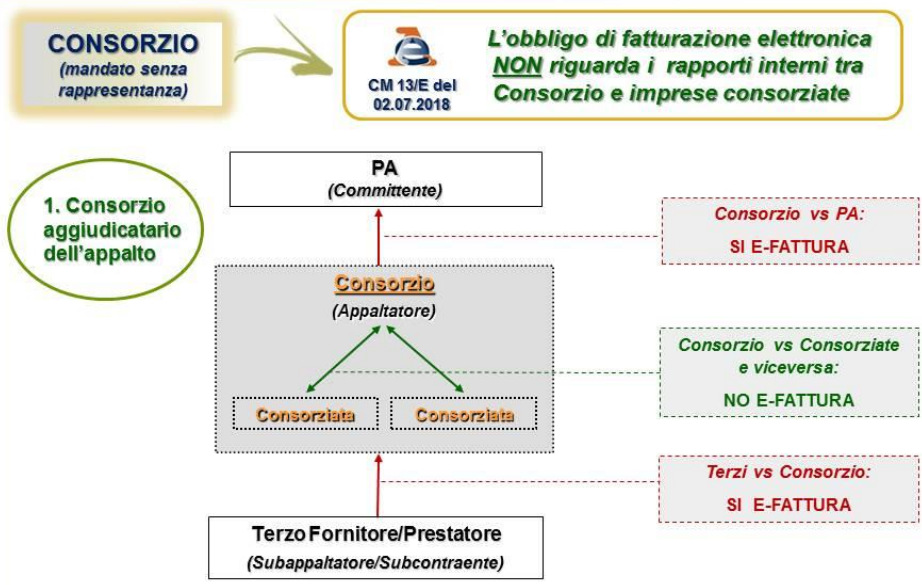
CONSORZIO
(mandato senza rappresentanza)

CM 13/E del 02.07.2018

L'obbligo di fatturazione elettronica NON riguarda i rapporti interni tra Consorzio e imprese consorziate

1. Consorzio aggiudicatario dell'appalto

PA
(Committente)

Consorzio vs PA:
SI E-FATTURA

Consorzio
(Appaltatore)

Consorziata

Consorziata

Consorzio vs Consorziate e viceversa:
NO E-FATTURA

Terzi vs Consorzio:
SI E-FATTURA

Terzo Fornitore/Prestatore
(Subappaltatore/Subcontraente)